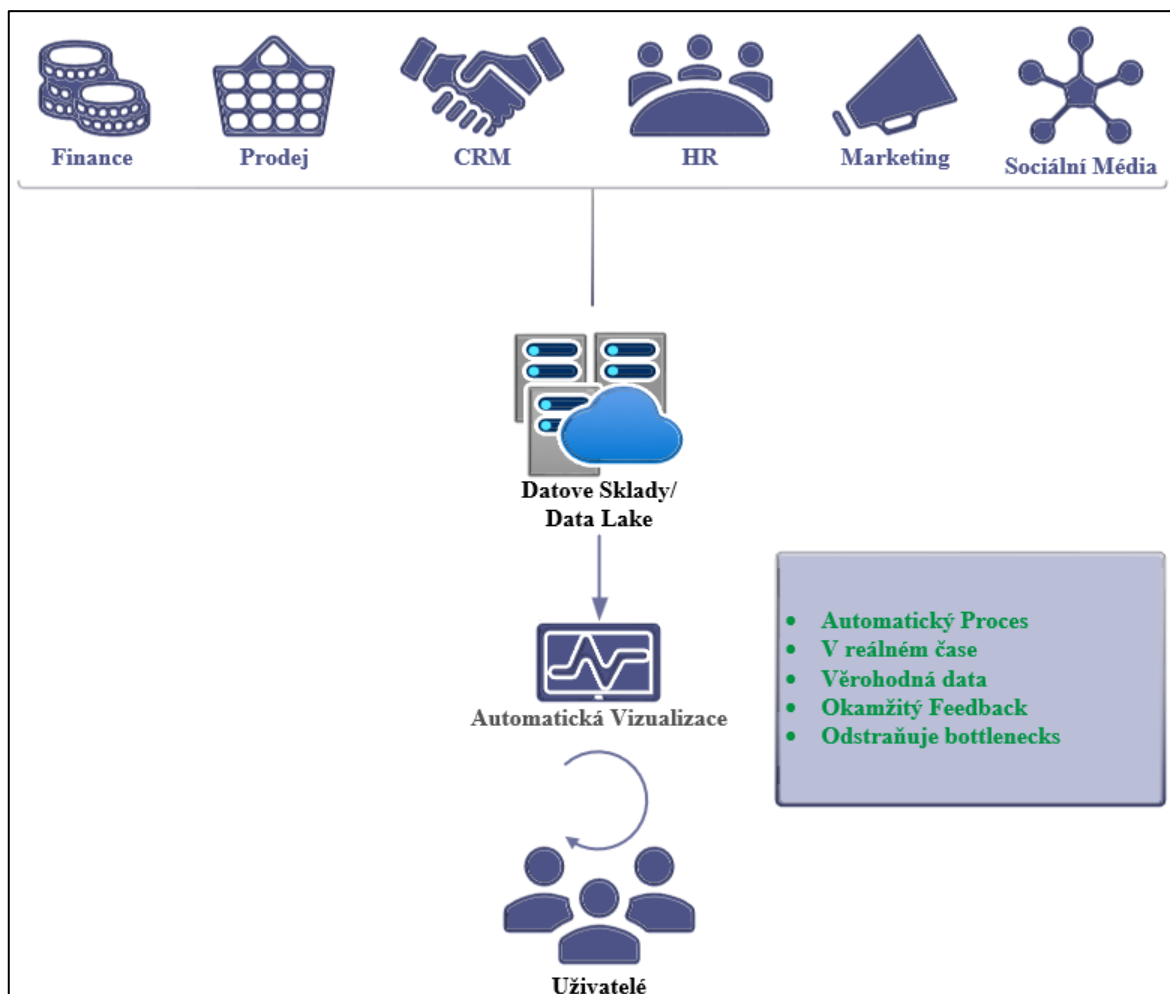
Finance Prodej CRM HR Marketing Sociální Média

Datove Sklady/
Data Lake

Automatická Vizualizace

- Automatický Proces
- V reálném čase
- Věrohodná data
- Okamžitý Feedback
- Odstraňuje bottlenecks

Uživatelé